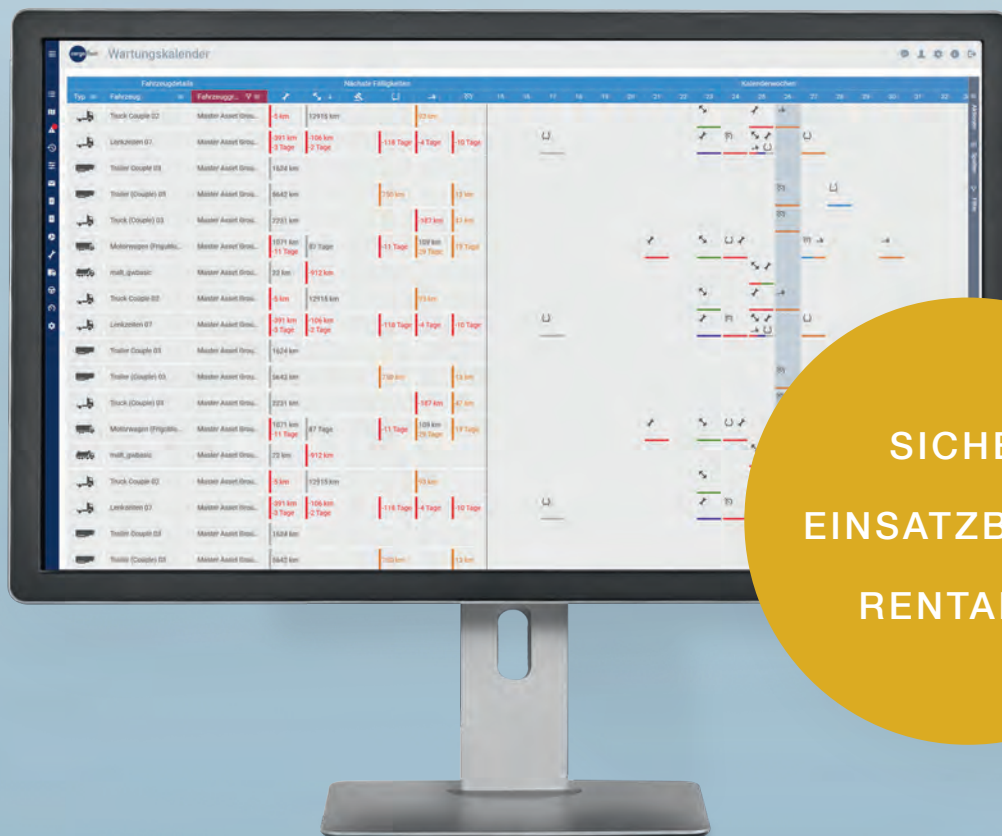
Wartungskalender

Fahrzeugdetails | Nächste Fälligkeiten | Kalenderwochen

Typ | Fahrzeug | Fahrzeuggr...

| Typ | Fahrzeug | Fahrzeuggr... | | | | | |
|---|---|---|---|---|---|---|---|
| | Truck Couple 02 | Master Asset Grou... | 12916 km | | | 33 km | |
| | Lenkzeiten 07 | Master Asset Grou... | -391 km -3 Tage | -106 km -2 Tage | -118 Tage | -4 Tage | -10 Tage |
| | Trailer Couple 03 | Master Asset Grou... | 1624 km | | | | |
| | Trailer (Couple) 01 | Master Asset Grou... | 6642 km | | 750 km | | 13 km |
| | Truck (Couple) 03 | Master Asset Grou... | 2231 km | | | 187 km | 47 km |
| | Motorwagen (Pritsche... | Master Asset Grou... | 1071 km -11 Tage | 87 Tage | -11 Tage | 109 km 29 Tage | 19 Tage |
| | malt_gwbasic | Master Asset Grou... | 33 km | -912 km | | | |
| | Truck Couple 02 | Master Asset Grou... | -5 km | 12916 km | | 33 km | |
| | Lenkzeiten 07 | Master Asset Grou... | -391 km -3 Tage | -106 km -2 Tage | -118 Tage | -4 Tage | -10 Tage |
| | Trailer Couple 03 | Master Asset Grou... | 1624 km | | | | |
| | Trailer (Couple) 01 | Master Asset Grou... | 6642 km | | 750 km | | 13 km |
| | Truck (Couple) 03 | Master Asset Grou... | 2231 km | | | 187 km | 47 km |
| | Motorwagen (Pritsche... | Master Asset Grou... | 1071 km -11 Tage | 87 Tage | -11 Tage | 109 km 29 Tage | 19 Tage |
| | malt_gwbasic | Master Asset Grou... | 73 km | -912 km | | | |
| | Truck Couple 02 | Master Asset Grou... | -5 km | 12915 km | | 33 km | |
| | Lenkzeiten 07 | Master Asset Grou... | -391 km -3 Tage | -106 km -2 Tage | -118 Tage | -4 Tage | -10 Tage |
| | Trailer Couple 03 | Master Asset Grou... | 1624 km | | | | |
| | Trailer (Couple) 01 | Master Asset Grou... | 6642 km | | 750 km | | 13 km |

15 16 17 18 19 20 21 22 23 24 25 26 27 28 29 30 31 32

SICHE
EINSATZB
RENTA